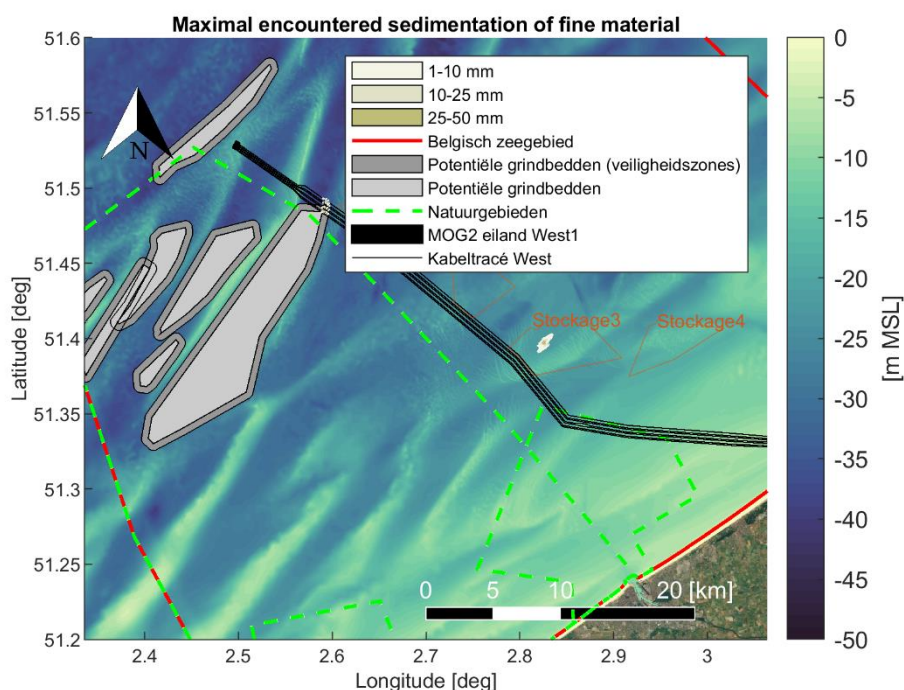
Maximal encountered sedimentation of fine material

1-10 mm
10-25 mm
25-50 mm
Belgisch zeegebied
Potentiële grindbedden (veiligheidszones)
Potentiële grindbedden
Natuurgebieden
MOG2 eiland West1
Kabeltracé West

N

Stockage3
Stockage4

0 5 10 20 [km]

Latitude [deg]
51.6
51.55
51.5
51.45
51.4
51.35
51.3
51.25
51.2

Longitude [deg]
2.4 2.5 2.6 2.7 2.8 2.9 3

[m MSL]
0
-5
-10
-15
-20
-25
-30
-35
-40
-45
-50